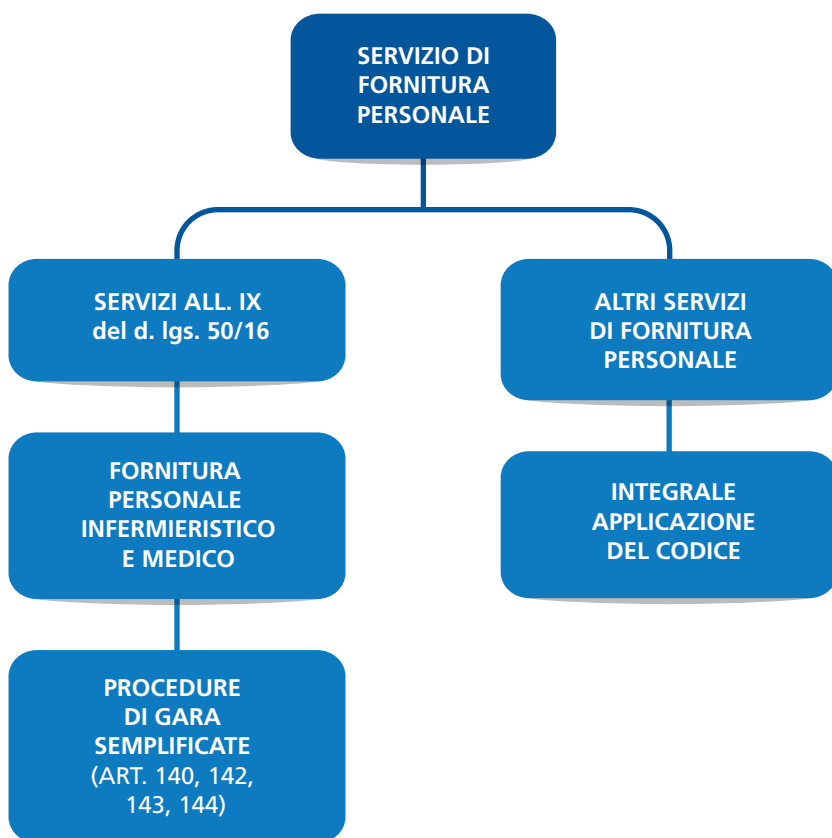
SERVIZIO DI FORNITURA PERSONALE

SERVIZI ALL. IX del d. lgs. 50/16

FORNITURA PERSONALE INFERMIERISTICO E MEDICO

PROCEDURE DI GARA SEMPLIFICATE (ART. 140, 142, 143, 144)

ALTRI SERVIZI DI FORNITURA PERSONALE

INTEGRALE APPLICAZIONE DEL CODICE